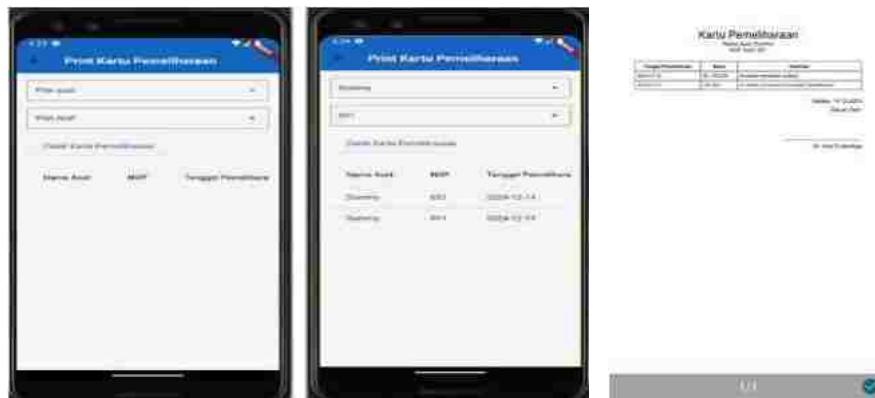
Print Kartu Pemeliharaan

Pilih aset

Pilih Aset

Cetak Kartu Pemeliharaan

| Nama Aset | NUP | Tanggal Pemelihara |
|---|---|---|

Print Kartu Pemeliharaan

Dummy

001

Cetak Kartu Pemeliharaan

| Nama Aset | NUP | Tanggal Pemelihara |
|---|---|---|
| Dummy | 001 | 2024-12-14 |
| Dummy | 001 | 2024-12-14 |

Kartu Pemeliharaan

| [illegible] | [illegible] | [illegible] |
|---|---|---|
| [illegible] | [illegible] | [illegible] |
| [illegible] | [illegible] | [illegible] |

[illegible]

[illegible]

1/1